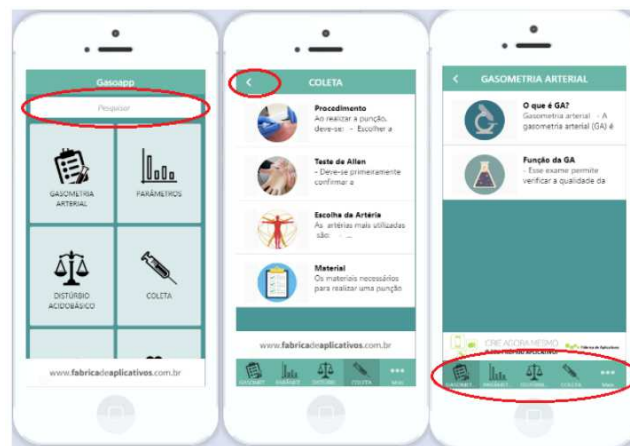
Gasoapp

Pesquisar

GASOMETRIA ARTERIAL

PARÂMETROS

DISTÚRBIO ACIDOBÁSICO

COLETA

www.fabricadeaplicativos.com.br

COLETA

Procedimento
Ao realizar a punção, deve-se: - Escolher a

Teste de Allen
- Deve-se primeiramente confirmar a

Escolha da Artéria
As artérias mais utilizadas são: -

Material
Os materiais necessários para realizar uma punção

www.fabricadeaplicativos.com.br

GASOMET. PARÂMET. DISTÚRB. COLETA Mais

GASOMETRIA ARTERIAL

O que é GA?
Gasometria arterial - A gasometria arterial (GA) é

Função da GA
- Esse exame permite verificar a qualidade da

CRIE AGORA MESMO
Fábrica de Aplicativos

GASOMET. PARÂMET. DISTÚRB. COLETA Mais